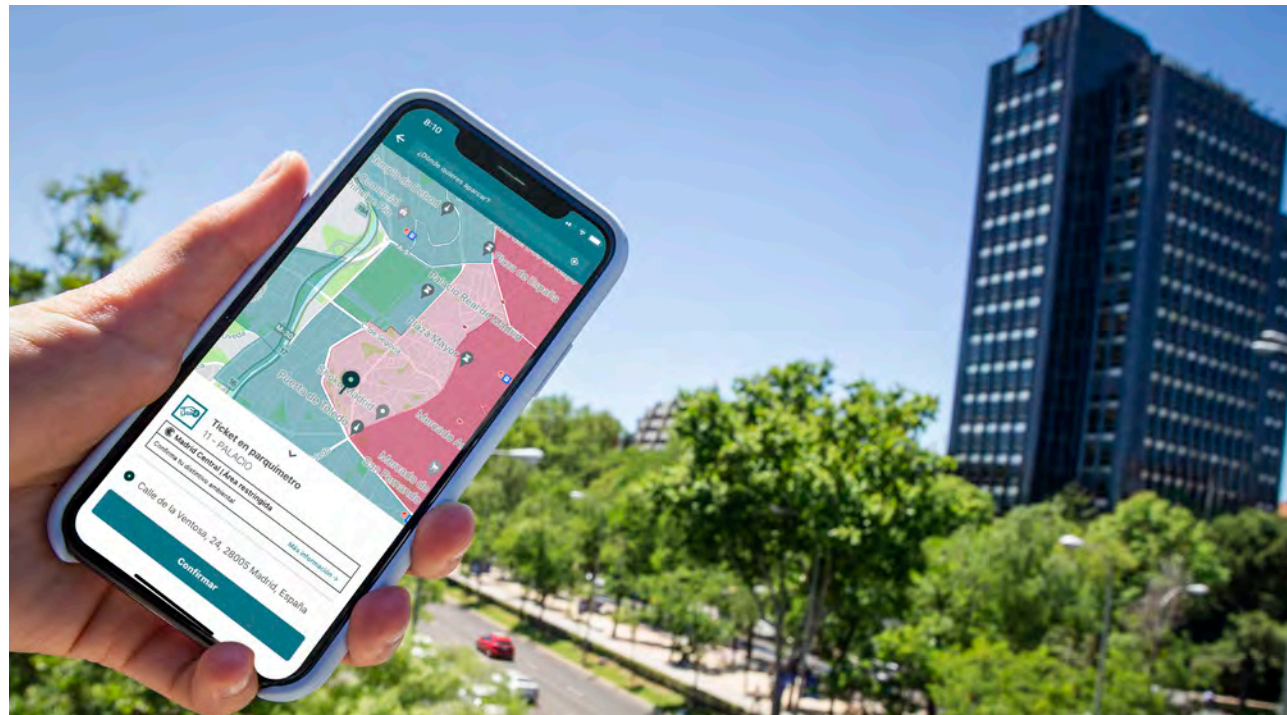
8:10

¿Dónde quieres aparcar?

Plaza de España

Palacio Real de Madrid

Plaza Mayor

Puerta de Toledo

Mercado de San Fernando

Ticket en parquímetro

11 - PALACIO

Madrid Central | Área restringida

Conoce tu distintivo ambiental

Más información >

Calle de la Ventosa, 24, 28005 Madrid, España

Confirmar